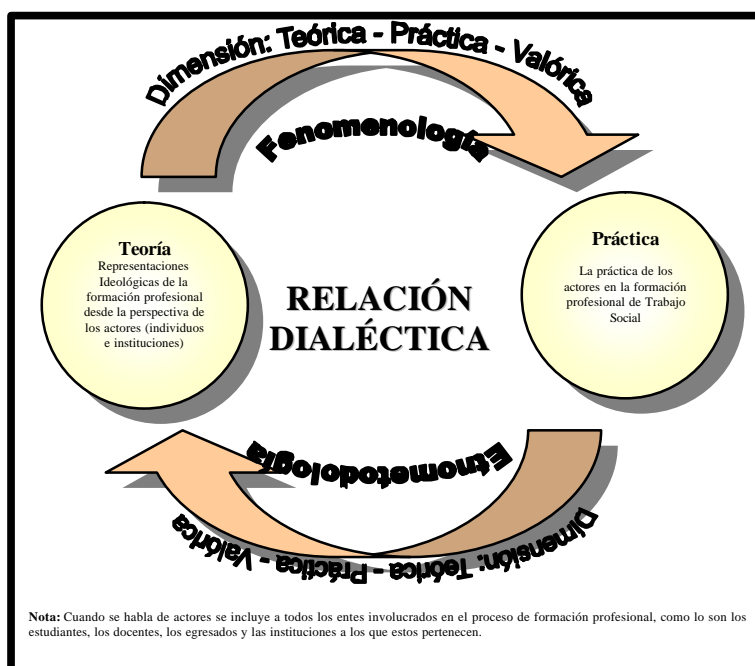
Dimensión: Teórica - Práctica - Valórica

Fenomenología

Teoría
Representaciones Ideológicas de la formación profesional desde la perspectiva de los actores (individuos e instituciones)

RELACIÓN DIALÉCTICA

Práctica
La práctica de los actores en la formación profesional de Trabajo Social

Etnometodología

Dimensión: Teórica - Práctica - Valórica

Nota: Cuando se habla de actores se incluye a todos los entes involucrados en el proceso de formación profesional, como lo son los estudiantes, los docentes, los egresados y las instituciones a los que estos pertenecen.